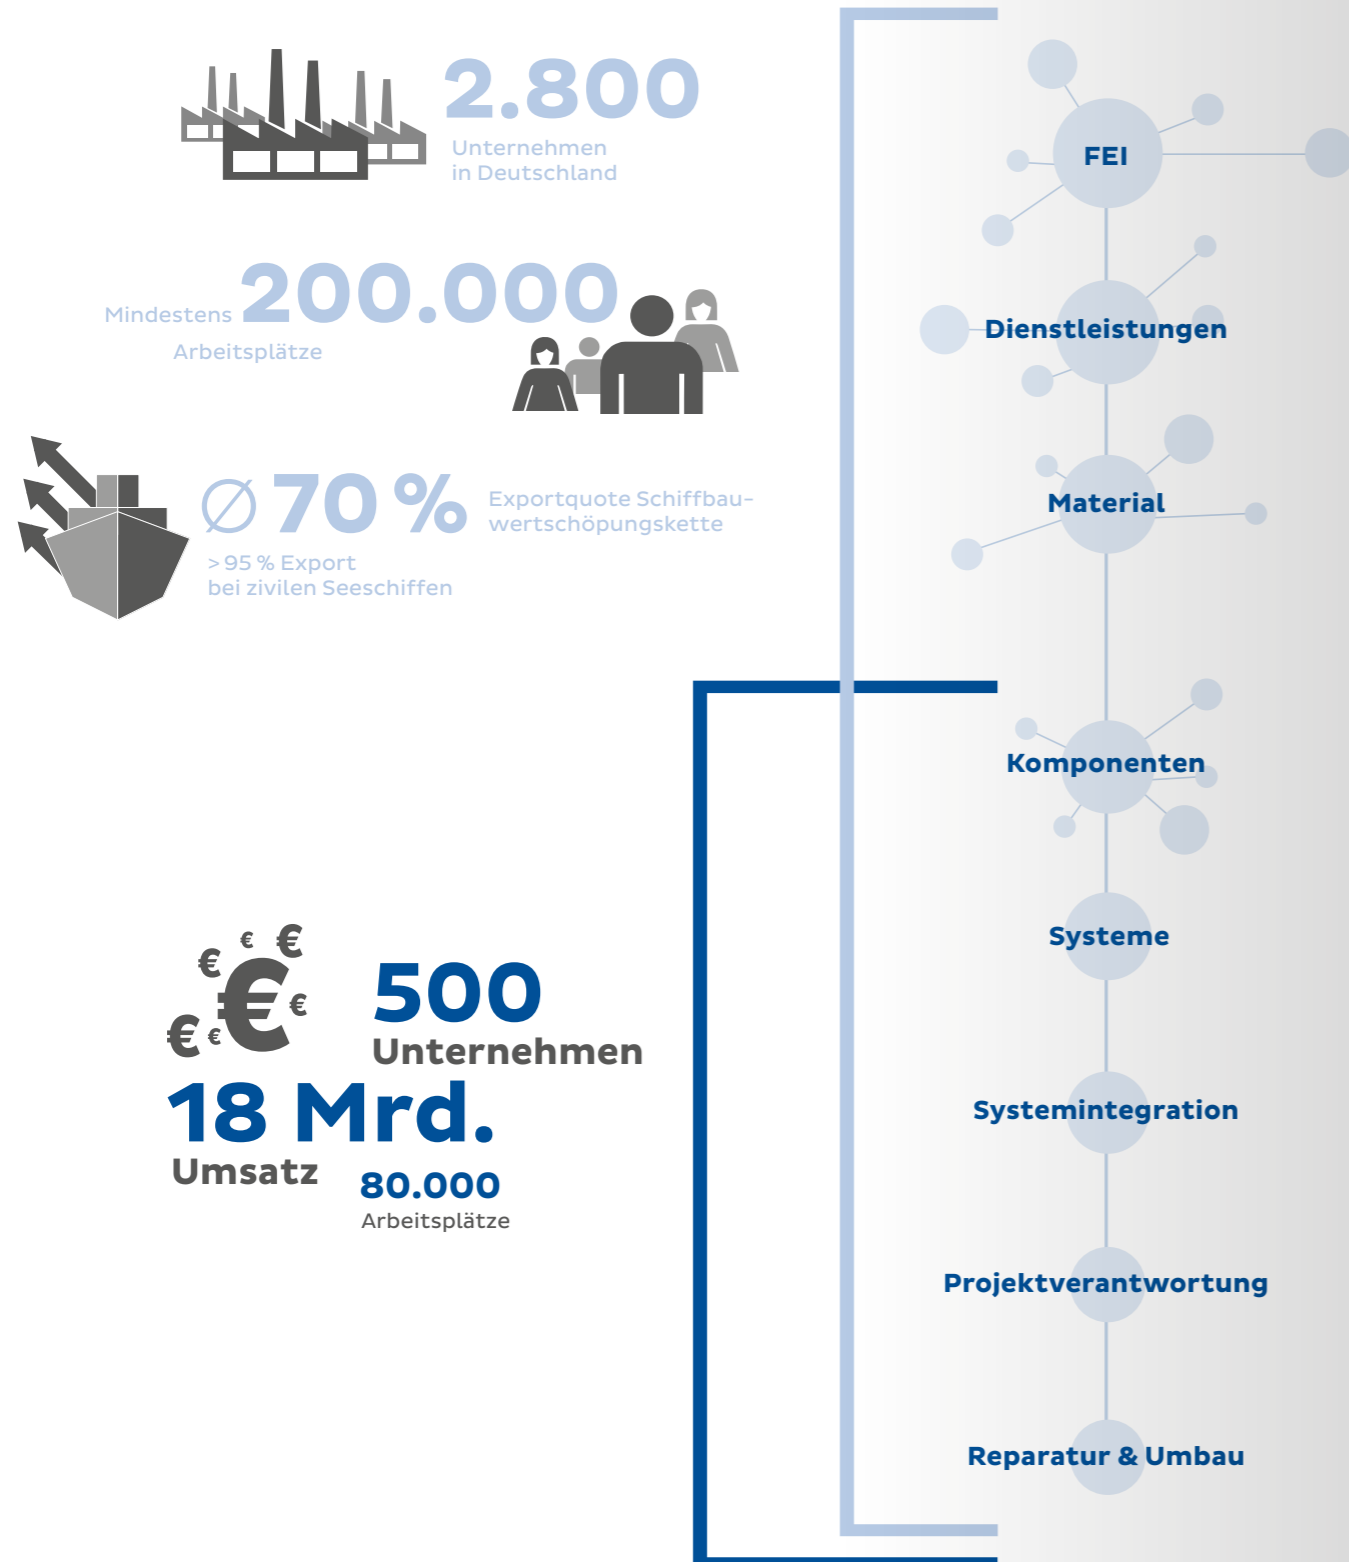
2.800
Unternehmen in Deutschland

Mindestens 200.000
Arbeitsplätze

∅ 70 %
Exportquote Schiffbauwertschöpungskette

> 95 % Export bei zivilen Seeschiffen

500
Unternehmen

18 Mrd.
Umsatz

80.000
Arbeitsplätze

FEI

Dienstleistungen

Material

Komponenten

Systeme

Systemintegration

Projektverantwortung

Reparatur & Umbau